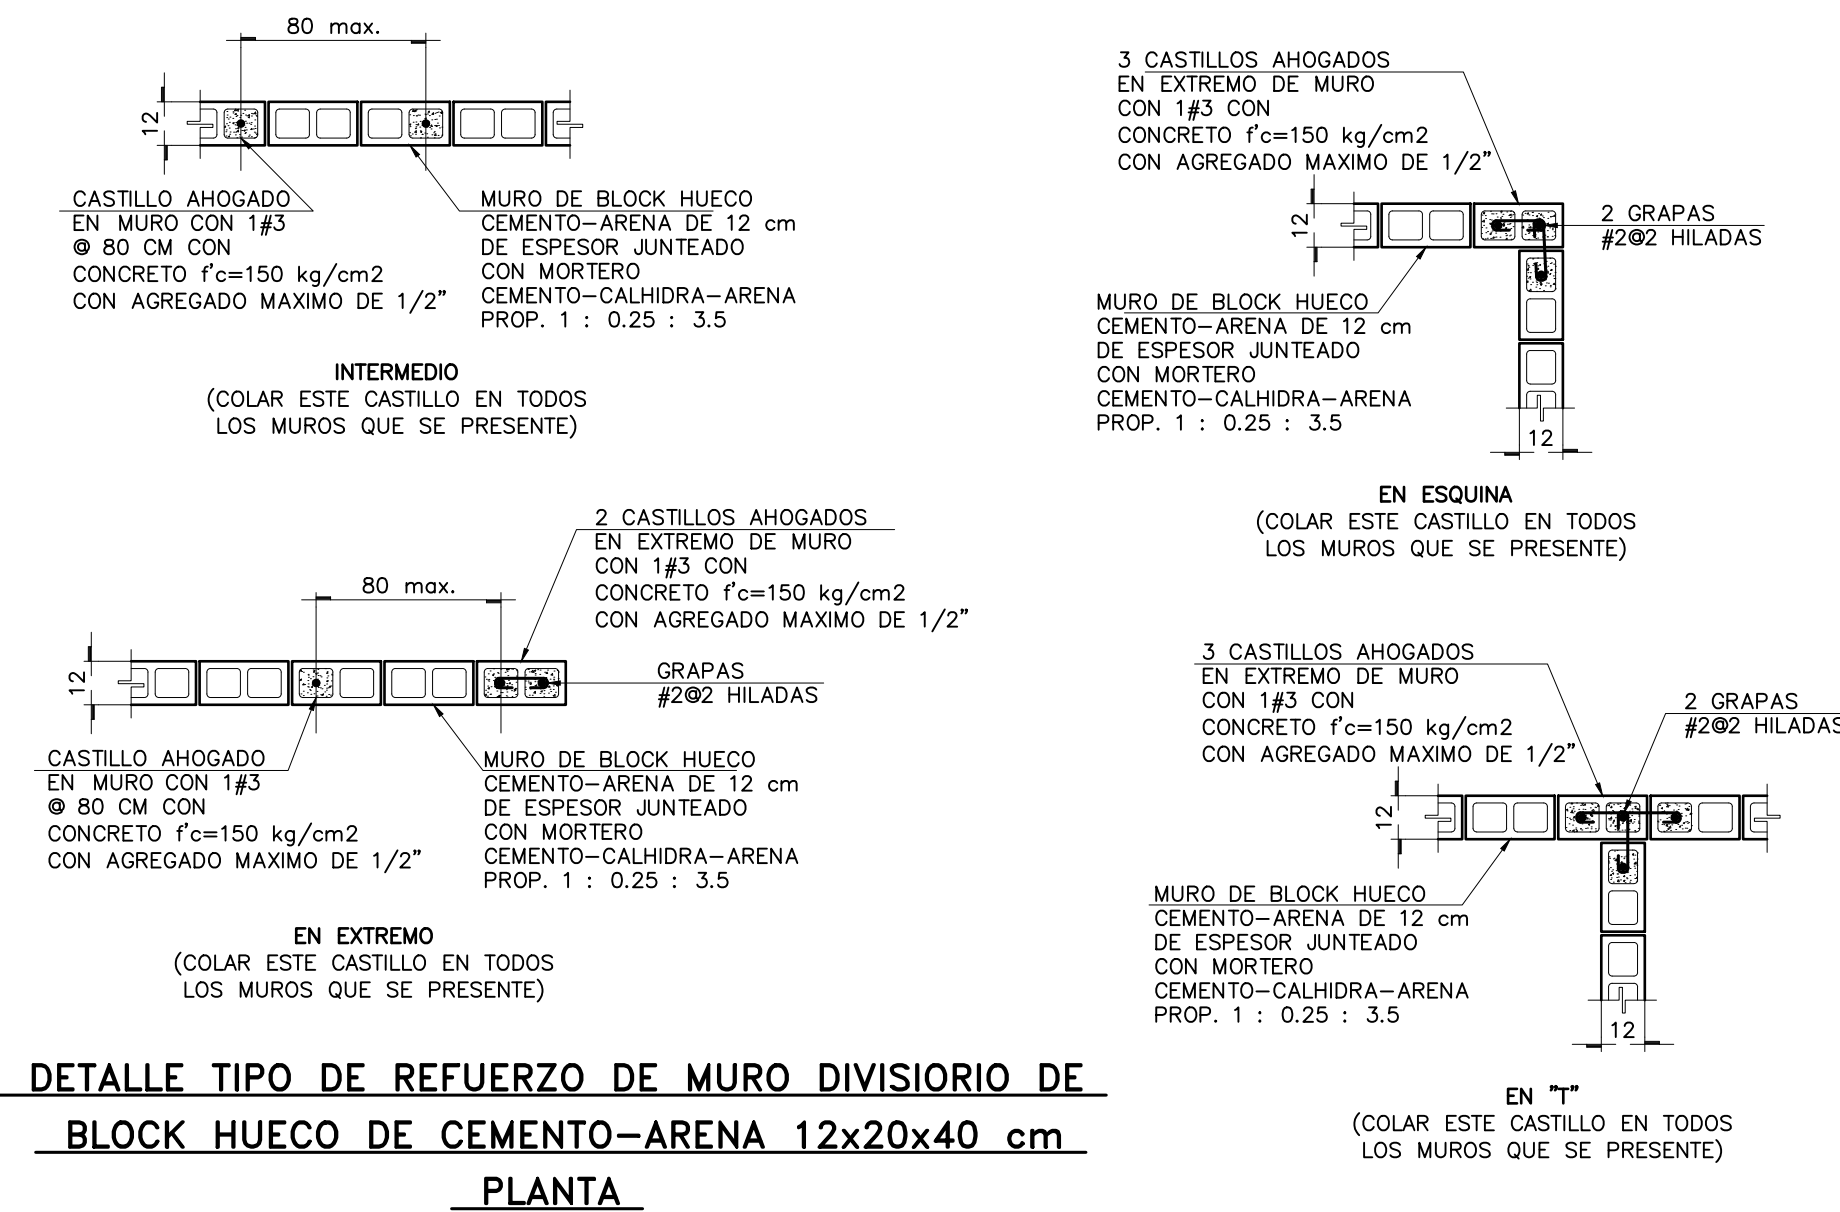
80 max.

12

CASTILLO AHOGADO
EN MURO CON 1#3
@ 80 CM CON
CONCRETO f'c=150 kg/cm2
CON AGREGADO MAXIMO DE 1/2"

MURO DE BLOCK HUECO
CEMENTO–ARENA DE 12 cm
DE ESPESOR JUNTEADO
CON MORTERO
CEMENTO–CALHIDRA–ARENA
PROP. 1 : 0.25 : 3.5

INTERMEDIO
(COLAR ESTE CASTILLO EN TODOS
LOS MUROS QUE SE PRESENTE)

3 CASTILLOS AHOGADOS
EN EXTREMO DE MURO
CON 1#3 CON
CONCRETO f'c=150 kg/cm2
CON AGREGADO MAXIMO DE 1/2"

12

2 GRAPAS
#2@2 HILADAS

MURO DE BLOCK HUECO
CEMENTO–ARENA DE 12 cm
DE ESPESOR JUNTEADO
CON MORTERO
CEMENTO–CALHIDRA–ARENA
PROP. 1 : 0.25 : 3.5

12

EN ESQUINA
(COLAR ESTE CASTILLO EN TODOS
LOS MUROS QUE SE PRESENTE)

2 CASTILLOS AHOGADOS
EN EXTREMO DE MURO
CON 1#3 CON
CONCRETO f'c=150 kg/cm2
CON AGREGADO MAXIMO DE 1/2"

80 max.

12

GRAPAS
#2@2 HILADAS

CASTILLO AHOGADO
EN MURO CON 1#3
@ 80 CM CON
CONCRETO f'c=150 kg/cm2
CON AGREGADO MAXIMO DE 1/2"

MURO DE BLOCK HUECO
CEMENTO–ARENA DE 12 cm
DE ESPESOR JUNTEADO
CON MORTERO
CEMENTO–CALHIDRA–ARENA
PROP. 1 : 0.25 : 3.5

EN EXTREMO
(COLAR ESTE CASTILLO EN TODOS
LOS MUROS QUE SE PRESENTE)

3 CASTILLOS AHOGADOS
EN EXTREMO DE MURO
CON 1#3 CON
CONCRETO f'c=150 kg/cm2
CON AGREGADO MAXIMO DE 1/2"

2 GRAPAS
#2@2 HILADAS

12

MURO DE BLOCK HUECO
CEMENTO–ARENA DE 12 cm
DE ESPESOR JUNTEADO
CON MORTERO
CEMENTO–CALHIDRA–ARENA
PROP. 1 : 0.25 : 3.5

12

EN "T"
(COLAR ESTE CASTILLO EN TODOS
LOS MUROS QUE SE PRESENTE)

DETALLE TIPO DE REFUERZO DE MURO DIVISIORIO DE
BLOCK HUECO DE CEMENTO–ARENA 12x20x40 cm
PLANTA